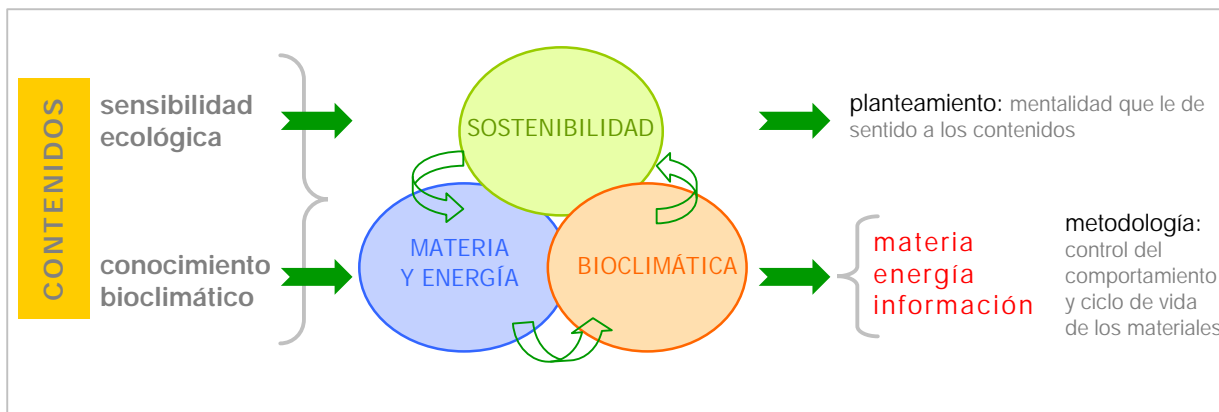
CONTENIDOS

sensibilidad ecológica

conocimiento bioclimático

SOSTENIBILIDAD

MATERIA Y ENERGÍA

BIOCLIMÁTICA

planteamiento: mentalidad que le de sentido a los contenidos

materia
energía
información

metodología:
control del comportamiento y ciclo de vida de los materiales